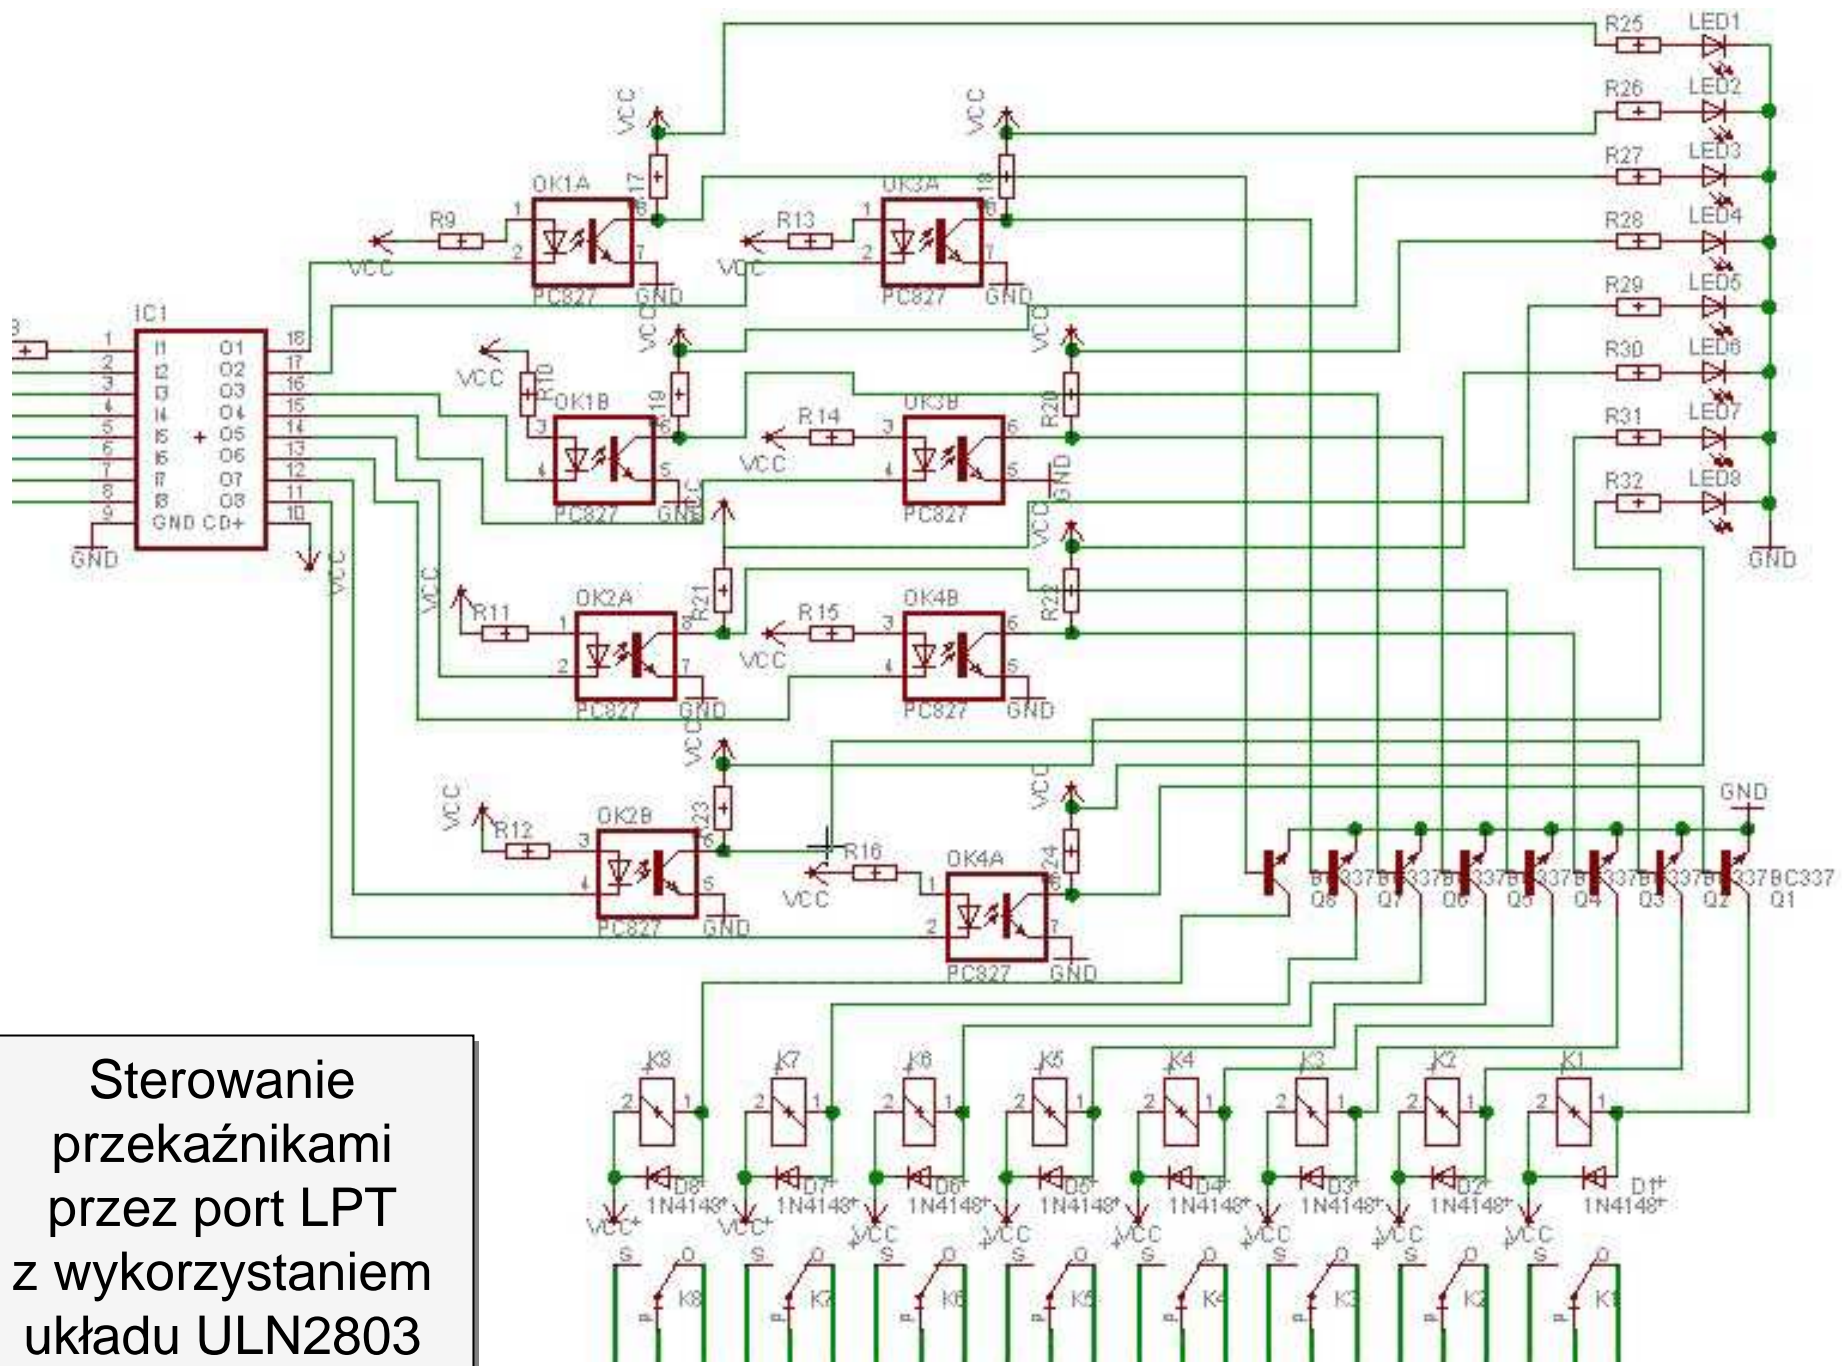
R25 LED1
R26 LED2
R27 LED3
R28 LED4
R29 LED5
R30 LED6
R31 LED7
R32 LED8
GND

VCC R17 VCC R18
OK1A OK3A
R9 R13
VCC VCC
PC827 GND PC827 GND

IC1
I1 O1
I2 O2
I3 O3
I4 O4
I5 O5
I6 O6
I7 O7
I8 O8
GND CD+
1 2 3 4 5 6 7 8 9
18 17 16 15 14 13 12 11 10
GND VCC

VCC R10 OK1B R19 VCC R20
R14 OK3B
VCC
PC827 GND PC827 GND

VCC R11 OK2A R21 R15 OK4B R22
VCC
PC827 GND PC827 GND

VCC VCC
VCC R12 OK2B R23 R16 OK4A R24
VCC
PC827 GND PC827 GND

GND
BC337 BC337 BC337 BC337 BC337 BC337 BC337 BC337
Q8 Q7 Q6 Q5 Q4 Q3 Q2 Q1

K8 K7 K6 K5 K4 K3 K2 K1
D8 D7 D6 D5 D4 D3 D2 D1
1N4148 1N4148 1N4148 1N4148 1N4148 1N4148 1N4148 1N4148
VCC VCC VCC VCC VCC VCC VCC VCC
S O K8 S O K7 S O K6 S O K5 S O K4 S O K3 S O K2 S O K1

Sterowanie przekaźnikami przez port LPT z wykorzystaniem układu ULN2803